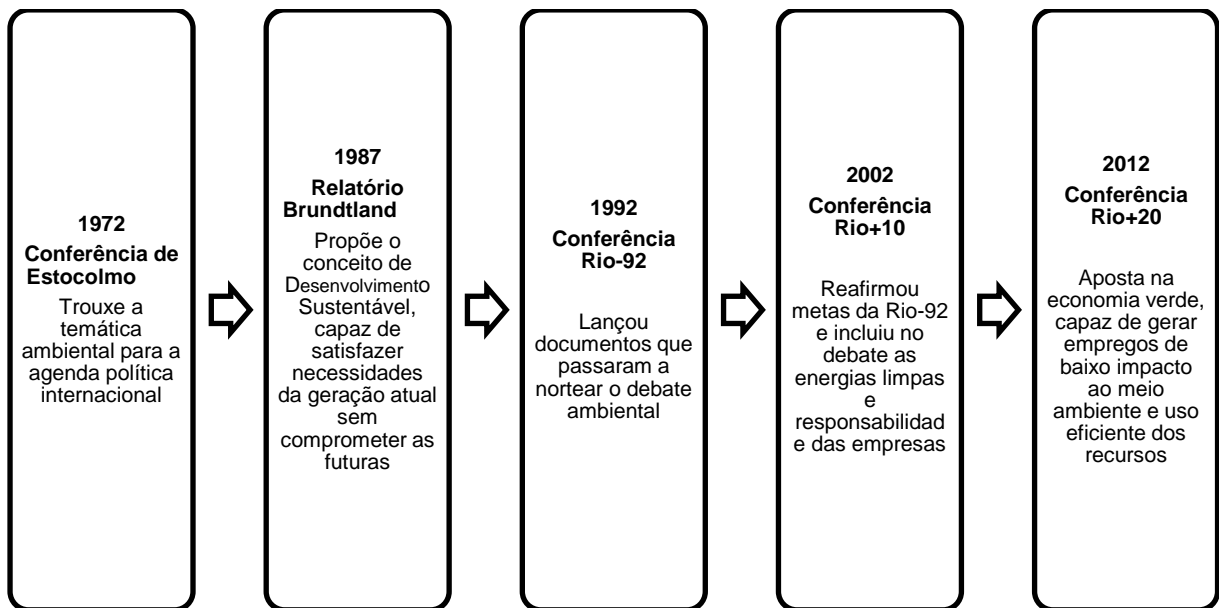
1972
Conferência de Estocolmo
Trouxe a temática ambiental para a agenda política internacional

1987
Relatório Brundtland
Propõe o conceito de Desenvolvimento Sustentável, capaz de satisfazer necessidades da geração atual sem comprometer as futuras

1992
Conferência Rio-92
Lançou documentos que passaram a nortear o debate ambiental

2002
Conferência Rio+10
Reafirmou metas da Rio-92 e incluiu no debate as energias limpas e responsabilidade das empresas

2012
Conferência Rio+20
Aposta na economia verde, capaz de gerar empregos de baixo impacto ao meio ambiente e uso eficiente dos recursos